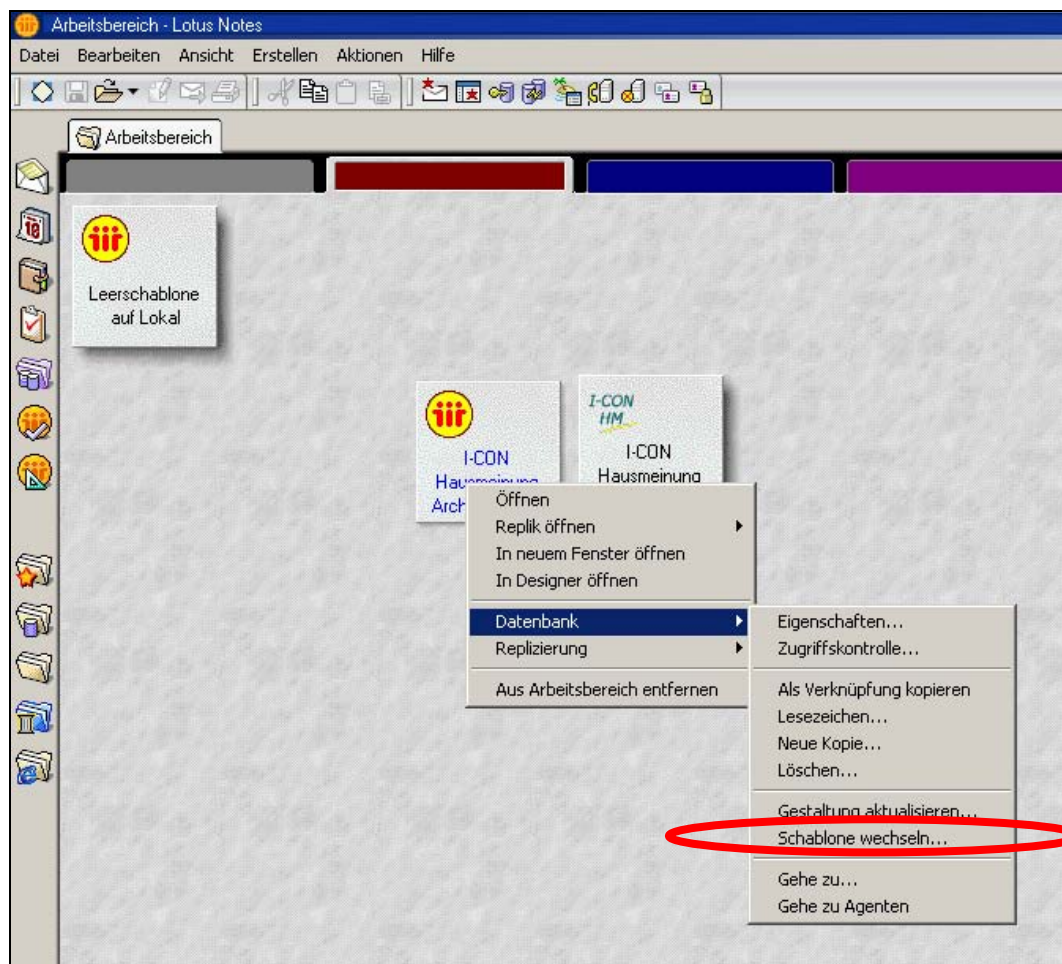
Arbeitsbereich - Lotus Notes

Datei Bearbeiten Ansicht Erstellen Aktionen Hilfe

Arbeitsbereich

Leerschablone auf Lokal

I-CON Hausmeinung Arch

I-CON HM

I-CON Hausmeinung

Öffnen
Replik öffnen
In neuem Fenster öffnen
In Designer öffnen
Datenbank
Replizierung
Aus Arbeitsbereich entfernen

Eigenschaften...
Zugriffskontrolle...
Als Verknüpfung kopieren
Lesezeichen...
Neue Kopie...
Löschen...
Gestaltung aktualisieren...
Schablone wechseln...
Gehe zu...
Gehe zu Agenten